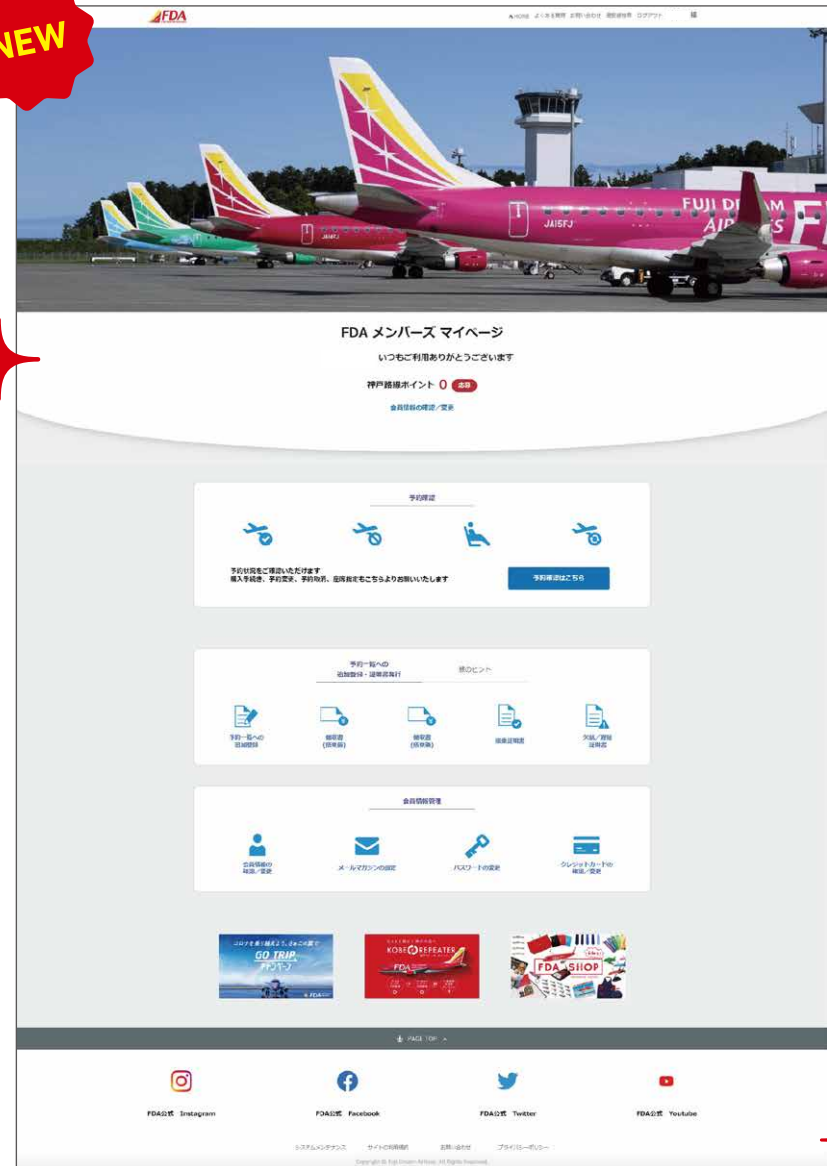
NEW

FDA

HOME よくある質問 お問い合わせ 運航状況 ログアウト

FUJI DREAM AIRLINES

JA15FJ

FDA メンバーズ マイページ

いつもご利用ありがとうございます

神戸路線ポイント 0 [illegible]

会員情報の確認／変更

予約確認

予約状況をご確認いただけます
購入手続き、予約変更、予約取消、座席指定もこちらよりお願いいたします

予約確認はこちら

予約一覧への追加登録・証明書発行

旅のヒント

予約一覧への追加登録

領収書（搭乗前）

領収書（搭乗後）

搭乗証明書

欠航／遅延証明書

会員情報管理

会員情報の確認／変更

メールマガジンの設定

パスワードの変更

クレジットカードの確認／変更

GO TRIP

KOBE REPEATER

FDA SHOP

PAGE TOP

FDA公式 Instagram

FDA公式 Facebook

FDA公式 Twitter

FDA公式 Youtube

システムメンテナンス サイトの利用規約 お問い合わせ プライバシーポリシー

Copyright © Fuji Dream Airlines. All Rights Reserved.